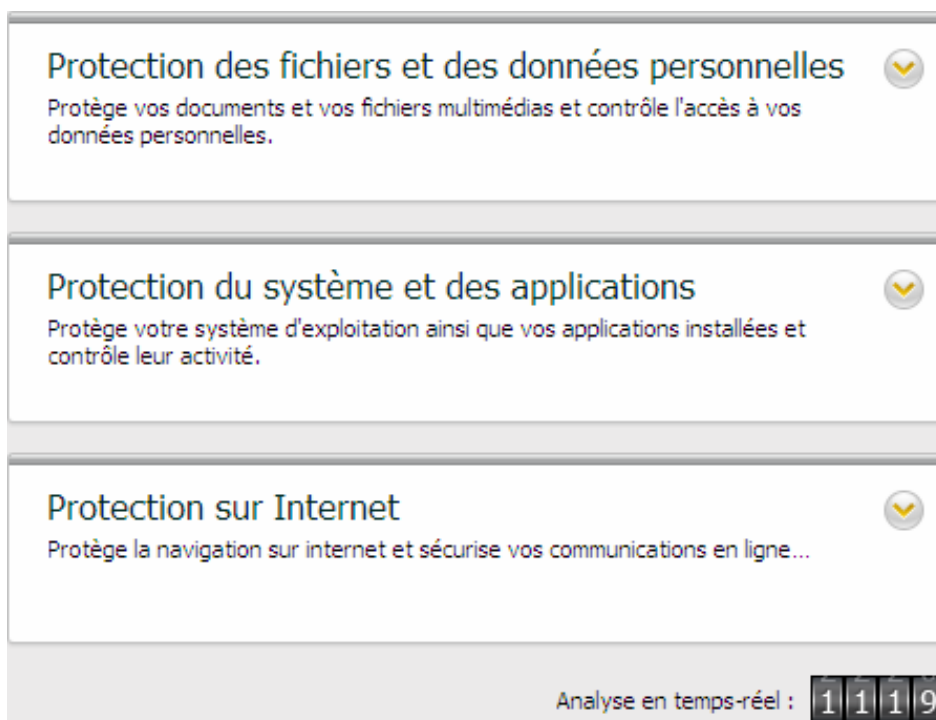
Protection des fichiers et des données personnelles

Protège vos documents et vos fichiers multimédias et contrôle l'accès à vos données personnelles.

Protection du système et des applications

Protège votre système d'exploitation ainsi que vos applications installées et contrôle leur activité.

Protection sur Internet

Protège la navigation sur internet et sécurise vos communications en ligne...

Analyse en temps-réel : 1119